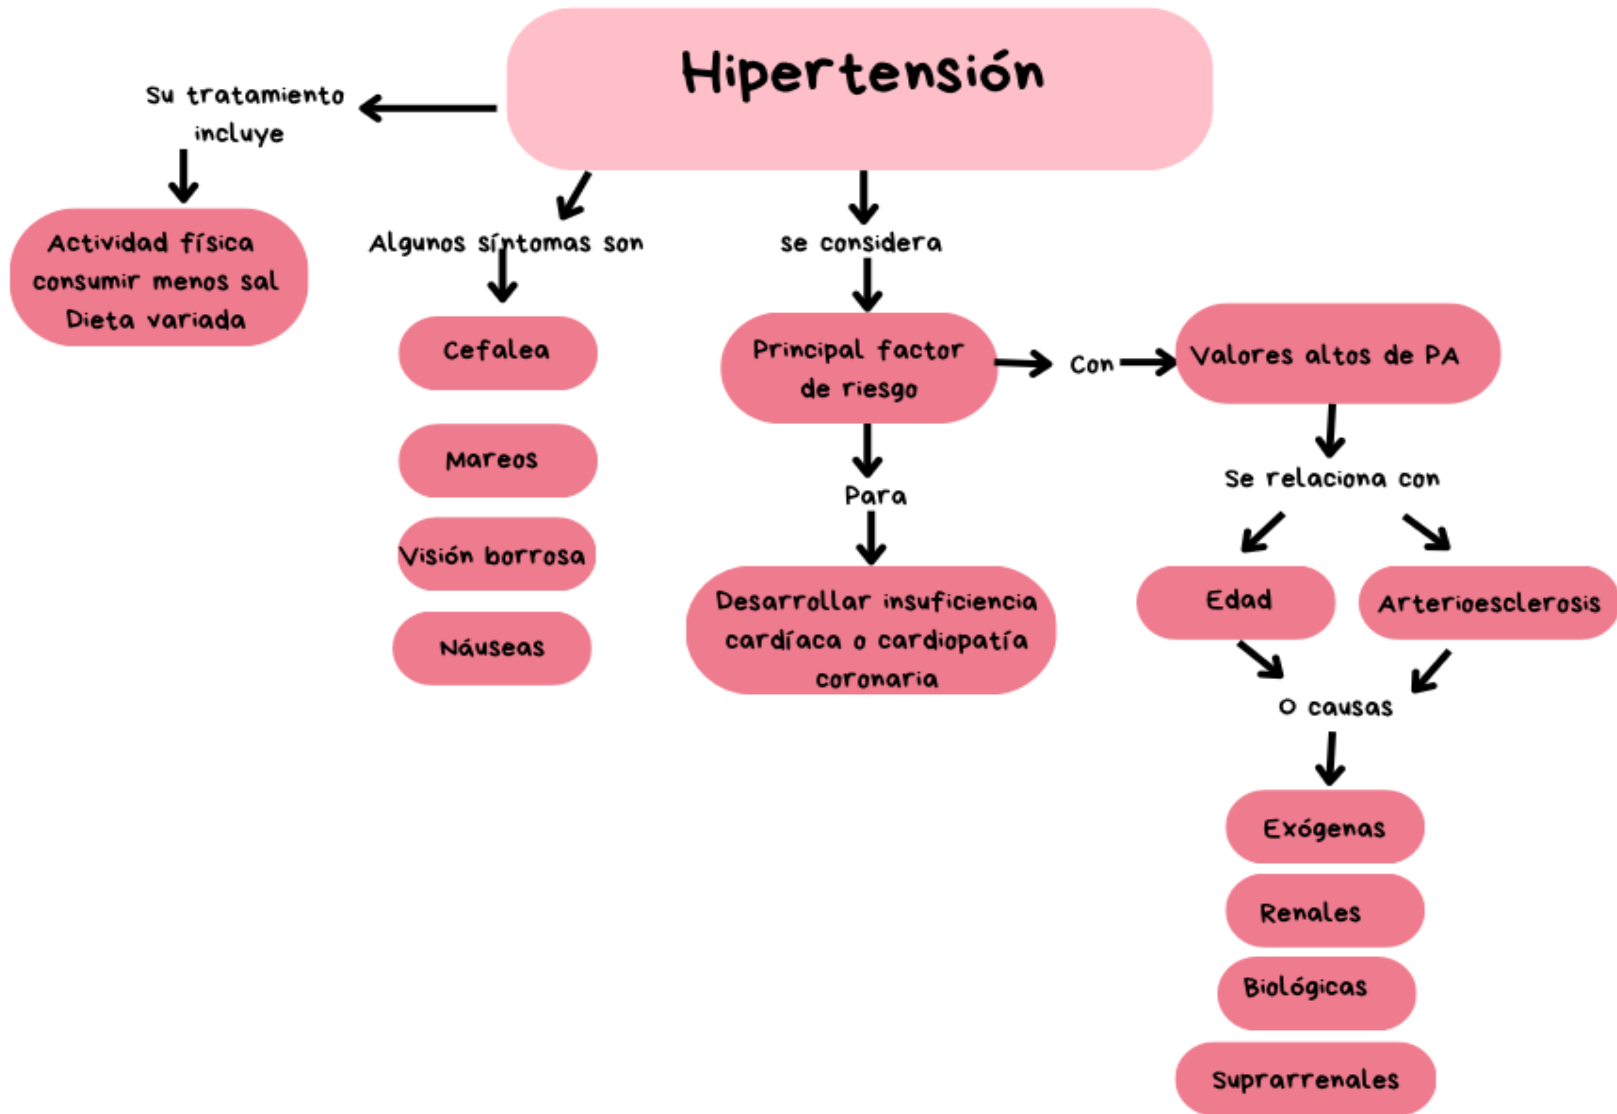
Hipertensión

Su tratamiento incluye

Actividad física
consumir menos sal
Dieta variada

Algunos síntomas son

Cefalea

Mareos

Visión borrosa

Náuseas

se considera

Principal factor de riesgo

Para

Desarrollar insuficiencia cardíaca o cardiopatía coronaria

Con

Valores altos de PA

Se relaciona con

Edad

Arterioesclerosis

O causas

Exógenas

Renales

Biológicas

Suprarrenales